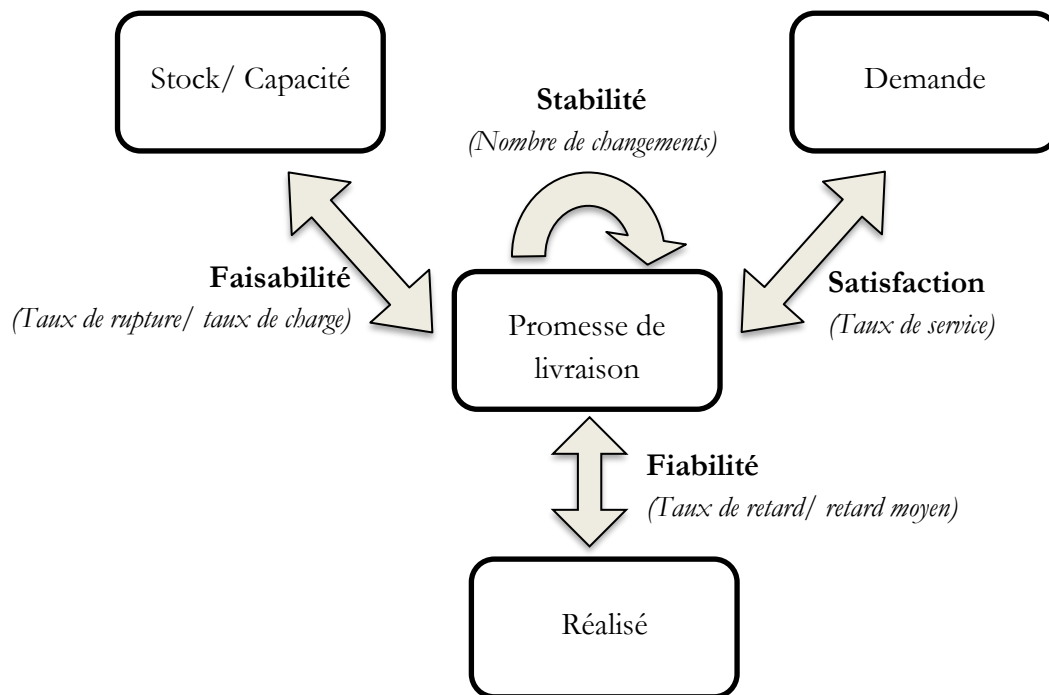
Stock/ Capacité

Stabilité
*(Nombre de changements)*

Demande

Faisabilité
*(Taux de rupture/ taux de charge)*

Promesse de livraison

Satisfaction
*(Taux de service)*

Fiabilité
*(Taux de retard/ retard moyen)*

Réalisé